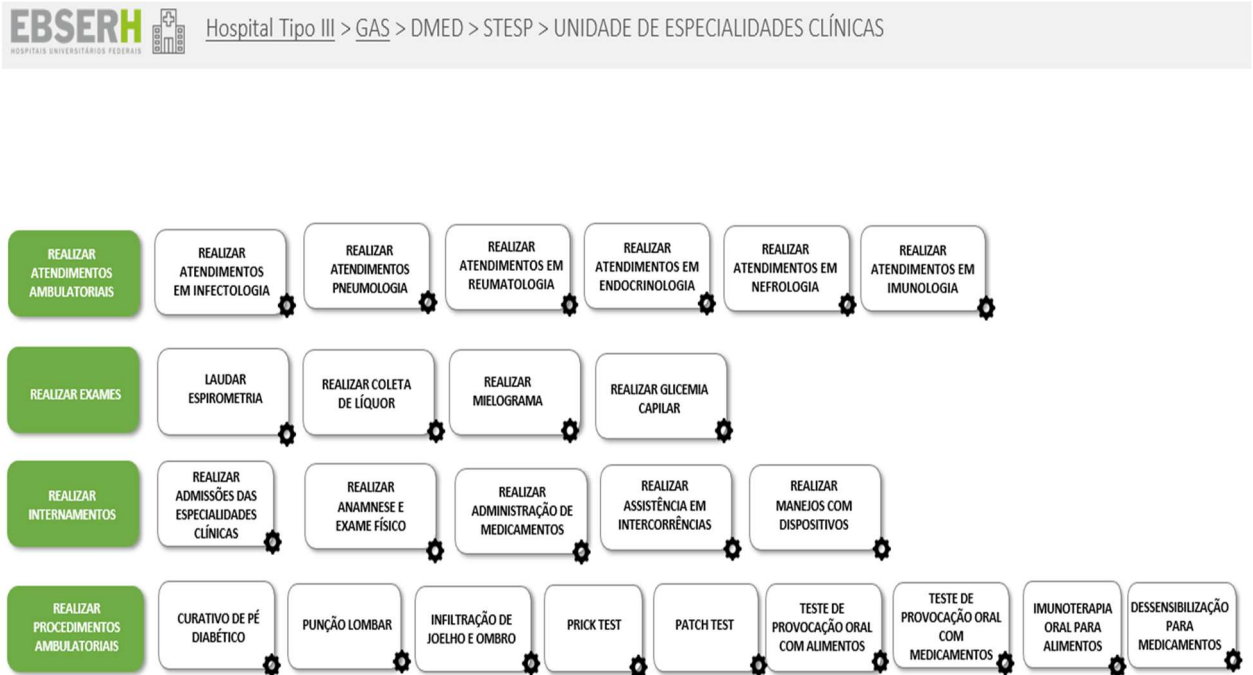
EBSERH HOSPITAIS UNIVERSITÁRIOS FEDERAIS

Hospital Tipo III > GAS > DMED > STESP > UNIDADE DE ESPECIALIDADES CLÍNICAS

REALIZAR ATENDIMENTOS AMBULATORIAIS

REALIZAR ATENDIMENTOS EM INFECTOLOGIA

REALIZAR ATENDIMENTOS PNEUMOLOGIA

REALIZAR ATENDIMENTOS EM REUMATOLOGIA

REALIZAR ATENDIMENTOS EM ENDOCRINOLOGIA

REALIZAR ATENDIMENTOS EM NEFROLOGIA

REALIZAR ATENDIMENTOS EM IMUNOLOGIA

REALIZAR EXAMES

LAUDAR ESPIROMETRIA

REALIZAR COLETA DE LÍQUOR

REALIZAR MIELOGRAMA

REALIZAR GLICEMIA CAPILAR

REALIZAR INTERNAMENTOS

REALIZAR ADMISSÕES DAS ESPECIALIDADES CLÍNICAS

REALIZAR ANAMNESE E EXAME FÍSICO

REALIZAR ADMINISTRAÇÃO DE MEDICAMENTOS

REALIZAR ASSISTÊNCIA EM INTERCORRÊNCIAS

REALIZAR MANEJOS COM DISPOSITIVOS

REALIZAR PROCEDIMENTOS AMBULATORIAIS

CURATIVO DE PÉ DIABÉTICO

PUNÇÃO LOMBAR

INFILTRAÇÃO DE JOELHO E OMBRO

PRICK TEST

PATCH TEST

TESTE DE PROVOCAÇÃO ORAL COM ALIMENTOS

TESTE DE PROVOCAÇÃO ORAL COM MEDICAMENTOS

IMUNOTERAPIA ORAL PARA ALIMENTOS

DESSENSIBILIZAÇÃO PARA MEDICAMENTOS